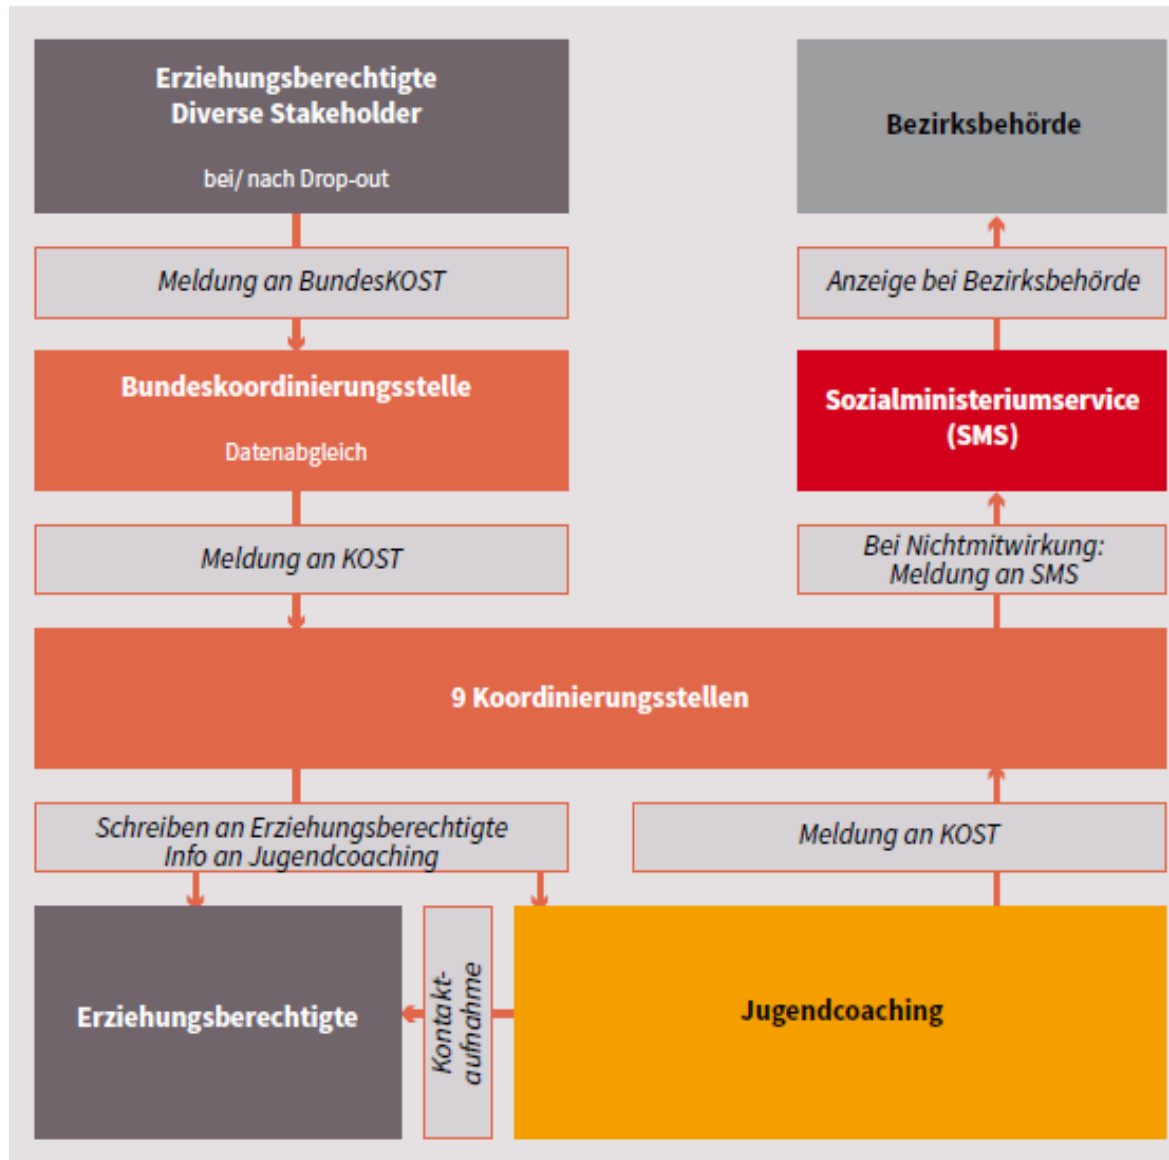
Erziehungsberechtigte
Diverse Stakeholder

bei/ nach Drop-out

Meldung an BundesKOST

Bundeskoordinierungsstelle

Datenabgleich

Meldung an KOST

Bezirksbehörde

Anzeige bei Bezirksbehörde

Sozialministeriumservice (SMS)

Bei Nichtmitwirkung: Meldung an SMS

9 Koordinierungsstellen

Schreiben an Erziehungsberechtigte
Info an Jugendcoaching

Meldung an KOST

Erziehungsberechtigte

Kontaktaufnahme

Jugendcoaching